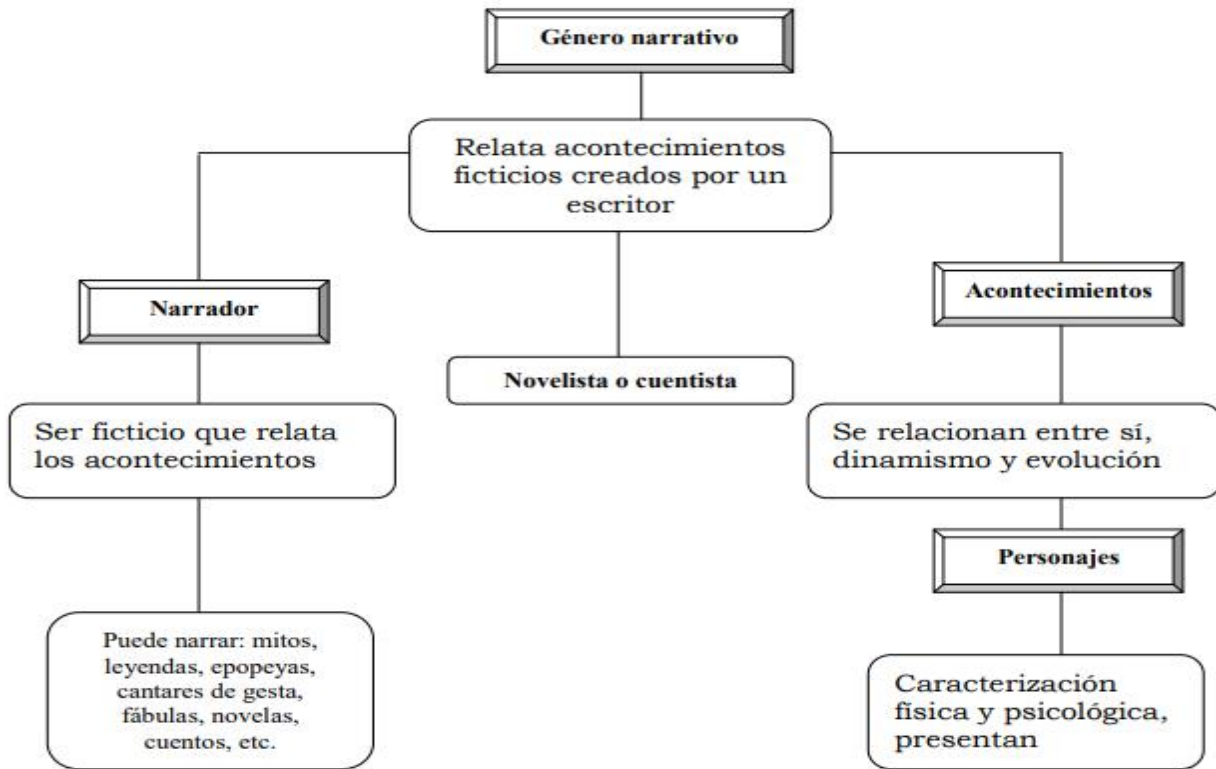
Género narrativo

Relata acontecimientos ficticios creados por un escritor

Narrador

Novelista o cuentista

Acontecimientos

Ser ficticio que relata los acontecimientos

Se relacionan entre sí, dinamismo y evolución

Personajes

Puede narrar: mitos, leyendas, epopeyas, cantares de gesta, fábulas, novelas, cuentos, etc.

Caracterización física y psicológica, presentan